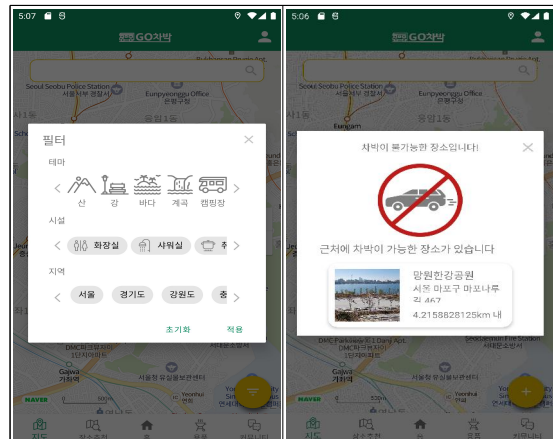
5:07

GO차박

Seoul Seobu Police Station
서울서부 경찰서
Eunpyeongu Office
은평구청

필터

테마

산 강 바다 계곡 캠핑장

시설

화장실 샤워실

지역

서울 경기도 강원도

초기화 적용

Gawa
가좌역
서울형 유심불보환센터
NAVER

지도 장소추천

5:06

GO차박

Seoul Seobu Police Station
서울서부 경찰서
Eunpyeongu Office
은평구청

차박이 불가능한 장소입니다!

근처에 차박이 가능한 장소가 있습니다

망원한강공원
서울 마포구 마포나루길 467
4.2158828125km 내

Gawa
가좌역
서울형 유심불보환센터
NAVER